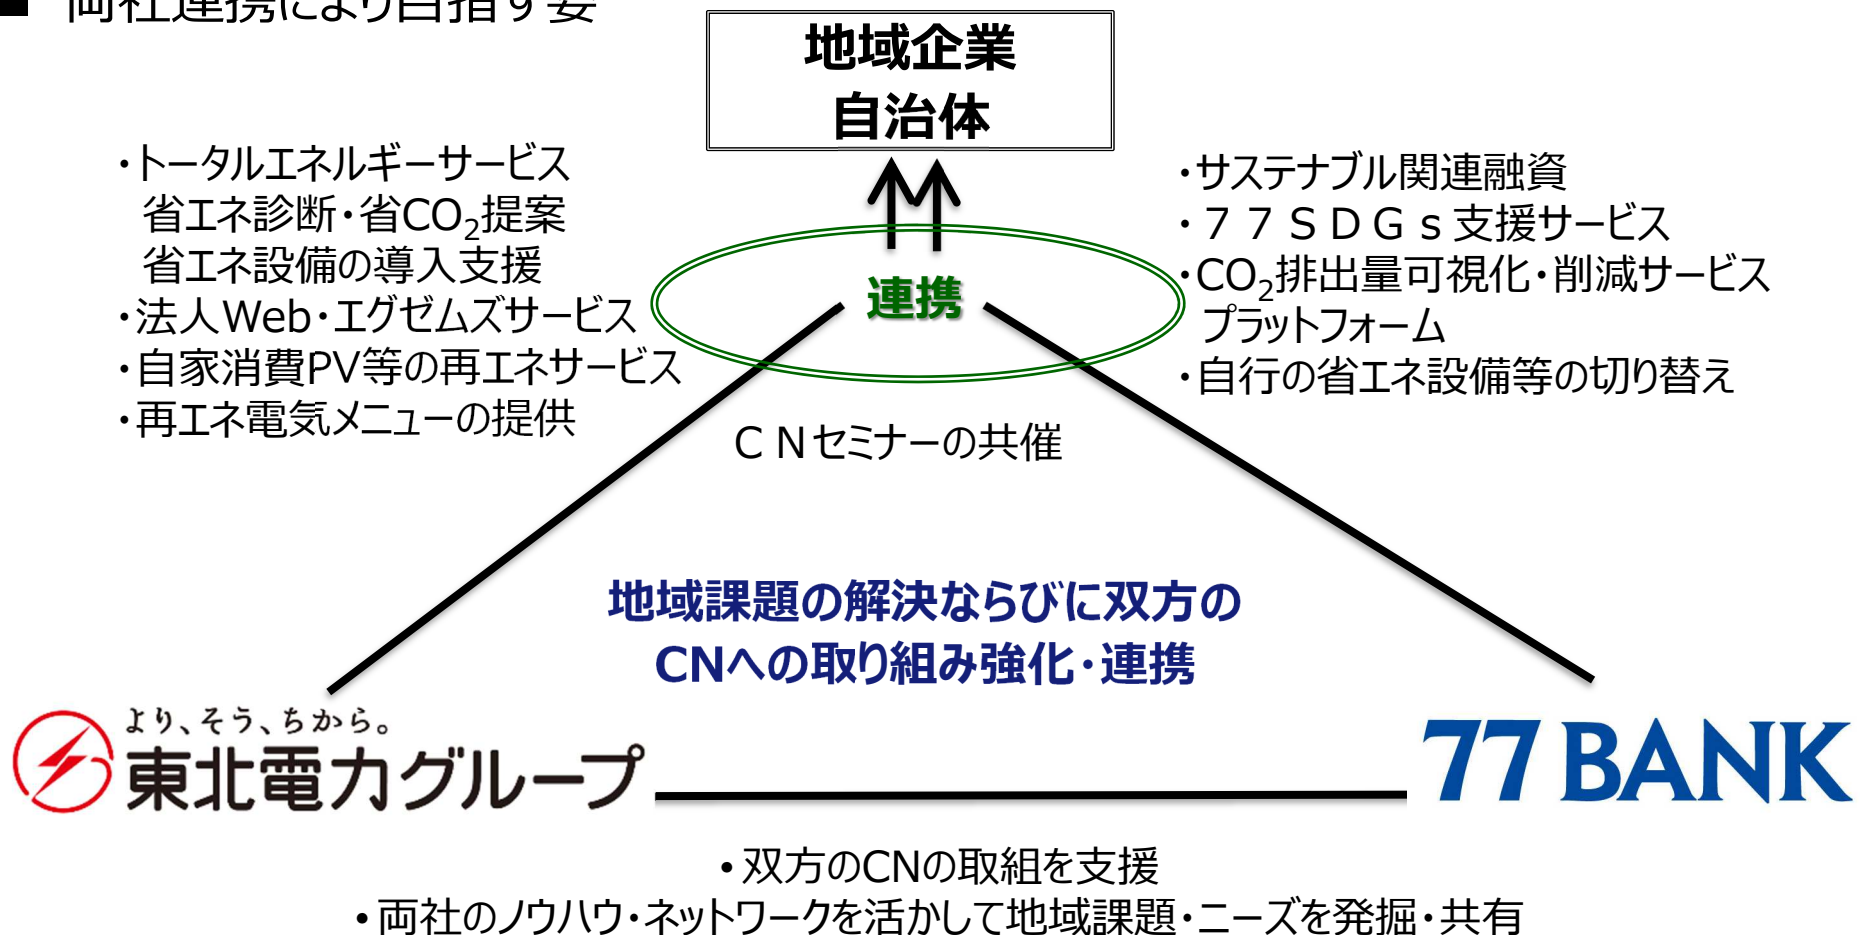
■ 両社連携により目指す姿

地域企業
自治体

・トータルエネルギーサービス
省エネ診断・省$CO_2$提案
省エネ設備の導入支援
・法人Web・エグゼムズサービス
・自家消費PV等の再エネサービス
・再エネ電気メニューの提供

連携

・サステナブル関連融資
・７７ＳＤＧｓ支援サービス
・$CO_2$排出量可視化・削減サービス
プラットフォーム
・自行の省エネ設備等の切り替え

ＣＮセミナーの共催

地域課題の解決ならびに双方の
CNへの取り組み強化・連携

より、そう、ちから。
東北電力グループ

77 BANK

・双方のCNの取組を支援
・両社のノウハウ・ネットワークを活かして地域課題・ニーズを発掘・共有